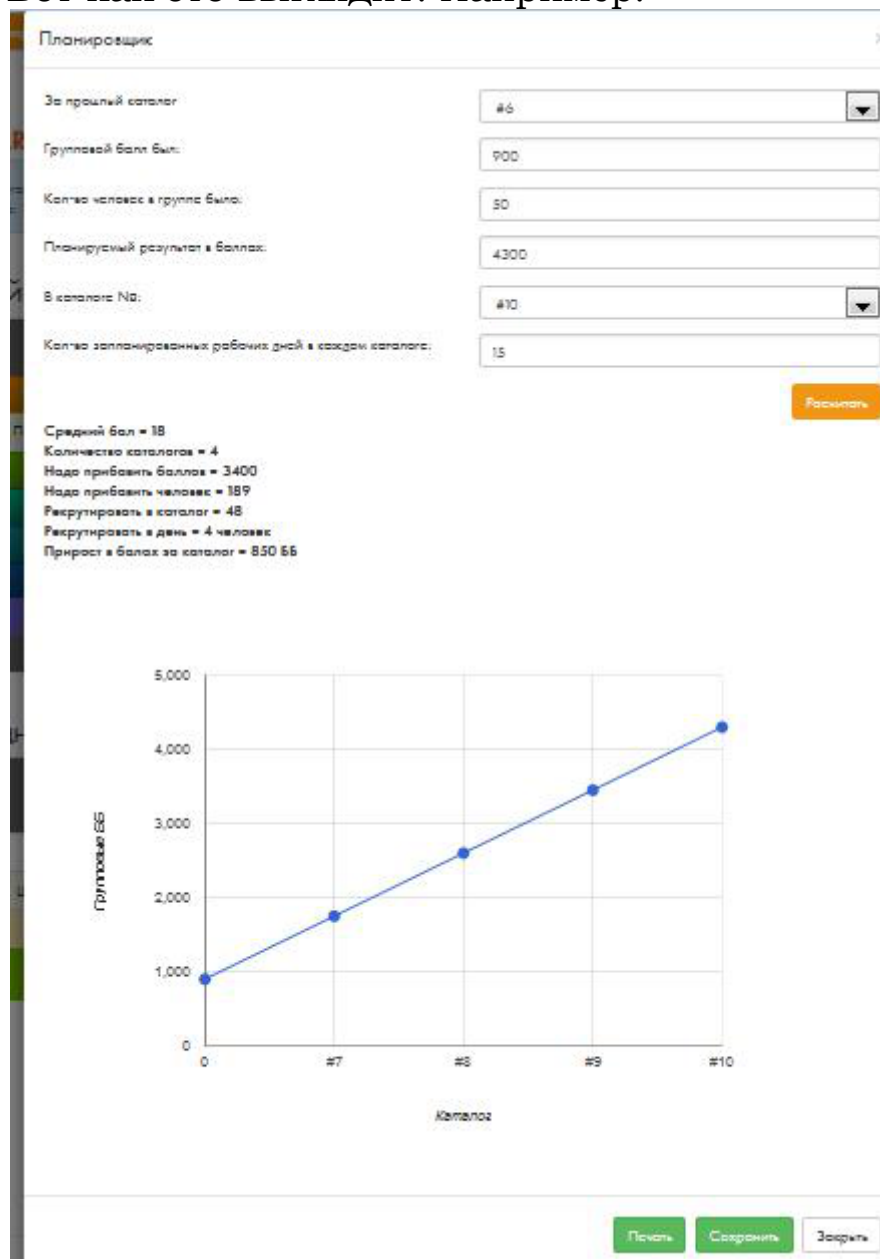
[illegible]

Планировщик

За прошлый каталог
#6

Групповой балл был:
900

Кол-во человек в группе было:
50

Планируемый результат в баллах:
4300

В каталоге №:
#10

Кол-во запланированных рабочих дней в каждом каталоге:
15

Рассчитать

Средний бал = 18
Количество каталогов = 4
Надо прибавить баллов = 3400
Надо прибавить человек = 189
Рекрутировать в каталог = 48
Рекрутировать в день = 4 человек
Прирост в балах за каталог = 850 ББ

5,000
4,000
3,000
2,000
1,000
0
Групповые ББ
0
#7
#8
#9
#10
Каталог

Печать
Сохранить
Закрыть